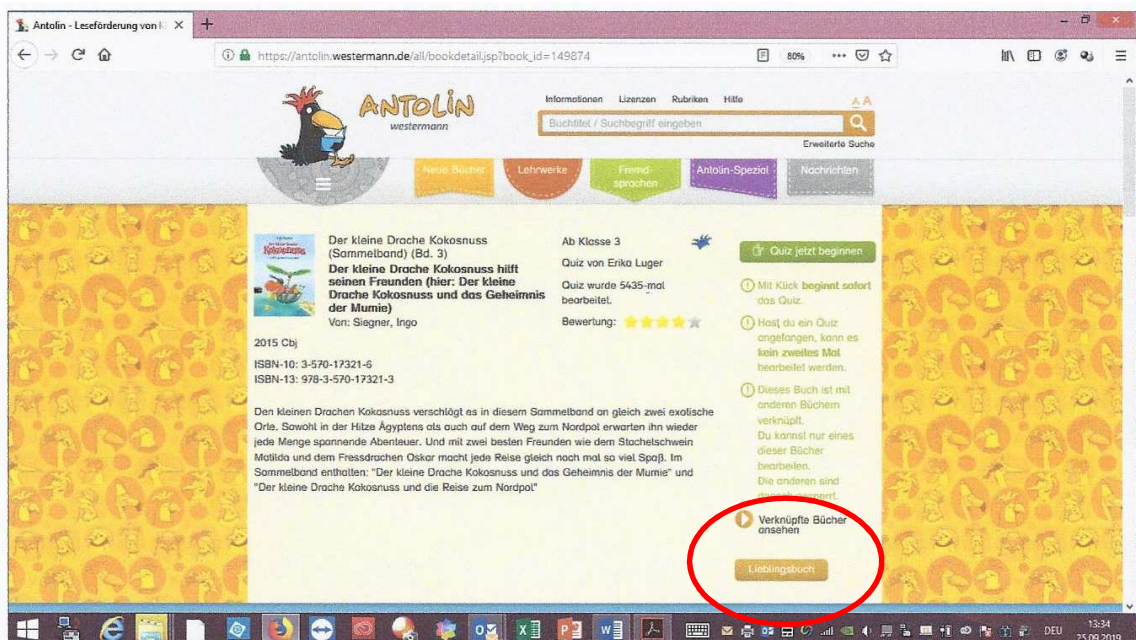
Antolin - Leseförderung von K ×

https://antolin.westermann.de/all/bookdetail.jsp?book_id=149874

80%

ANTOLIN
westermann

Informationen Lizenzen Rubriken Hilfe

A A

Buchtitel / Suchbegriff eingeben

Erweiterte Suche

Neue Bücher
Lehrwerke
Fremdsprachen
Antolin-Spezial
Nachrichten

Der kleine Drache Kokosnuss (Sammelband) (Bd. 3)
**Der kleine Drache Kokosnuss hilft seinen Freunden (hier: Der kleine Drache Kokosnuss und das Geheimnis der Mumie)**
Von: Siegner, Ingo

2015 Cbj

ISBN-10: 3-570-17321-6
ISBN-13: 978-3-570-17321-3

Ab Klasse 3

Quiz von Erika Luger

Quiz wurde 5435-mal bearbeitet.

Bewertung:

Quiz jetzt beginnen

Mit Klick **beginnt sofort** das Quiz.

Hast du ein Quiz angefangen, kann es **kein zweites Mal** bearbeitet werden.

Dieses Buch ist mit anderen Büchern verknüpft.
Du kannst nur eines dieser Bücher bearbeiten.
Die anderen sind danach gesperrt.

Den kleinen Drachen Kokosnuss verschlägt es in diesem Sammelband an gleich zwei exotische Orte. Sowohl in der Hitze Ägyptens als auch auf dem Weg zum Nordpol erwarten ihn wieder jede Menge spannende Abenteuer. Und mit zwei besten Freunden wie dem Stachelschwein Matilda und dem Fressdrachen Oskar macht jede Reise gleich noch mal so viel Spaß. Im Sammelband enthalten: "Der kleine Drache Kokosnuss und das Geheimnis der Mumie" und "Der kleine Drache Kokosnuss und die Reise zum Nordpol"

Verknüpfte Bücher ansehen

Lieblingsbuch

DEU 13:34 25.09.2019